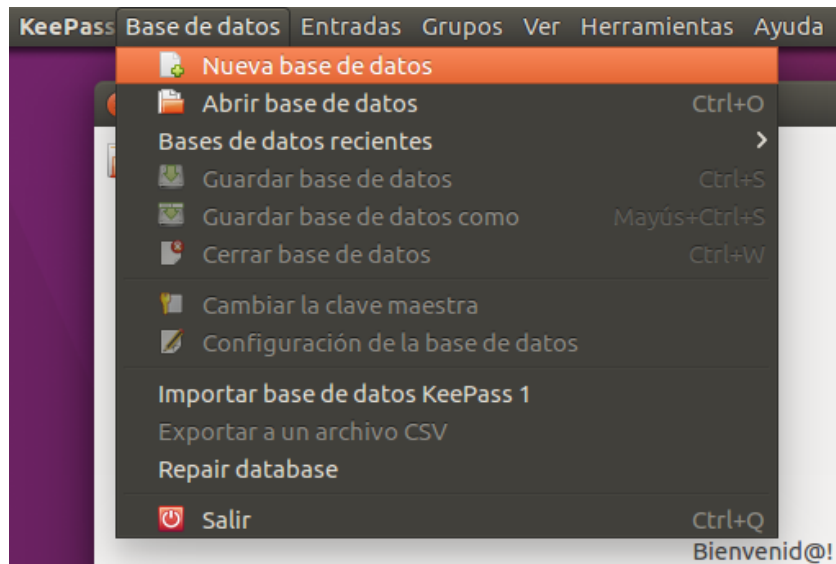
KeePass Base de datos Entradas Grupos Ver Herramientas Ayuda

Nueva base de datos
Abrir base de datos Ctrl+O
Bases de datos recientes
Guardar base de datos Ctrl+S
Guardar base de datos como Mayús+Ctrl+S
Cerrar base de datos Ctrl+W
Cambiar la clave maestra
Configuración de la base de datos
Importar base de datos KeePass 1
Exportar a un archivo CSV
Repair database
Salir Ctrl+Q

Bienvenid@!